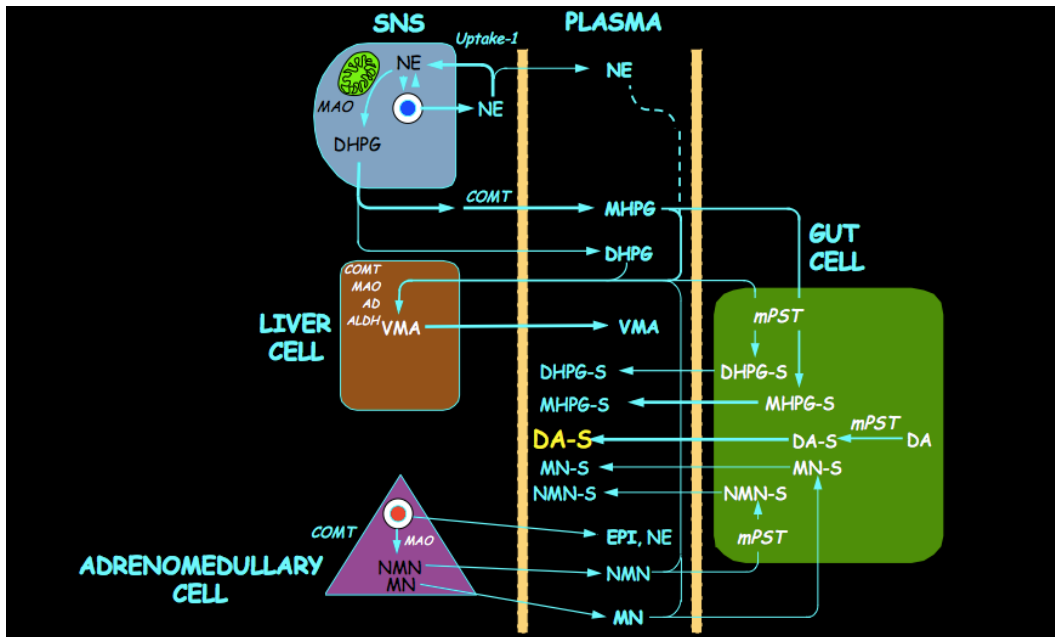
SNS

PLASMA

Uptake-1

NE

MAO

NE

NE

DHPG

COMT

MHPG

DHPG

GUT CELL

COMT
MAO
AD
ALDH

VMA

VMA

LIVER CELL

mPST

DHPG-S

DHPG-S

MHPG-S

MHPG-S

mPST

DA-S

DA-S

DA

MN-S

MN-S

NMN-S

NMN-S

COMT

MAO

EPI, NE

mPST

ADRENOMEDULLARY CELL

NMN
MN

NMN

MN